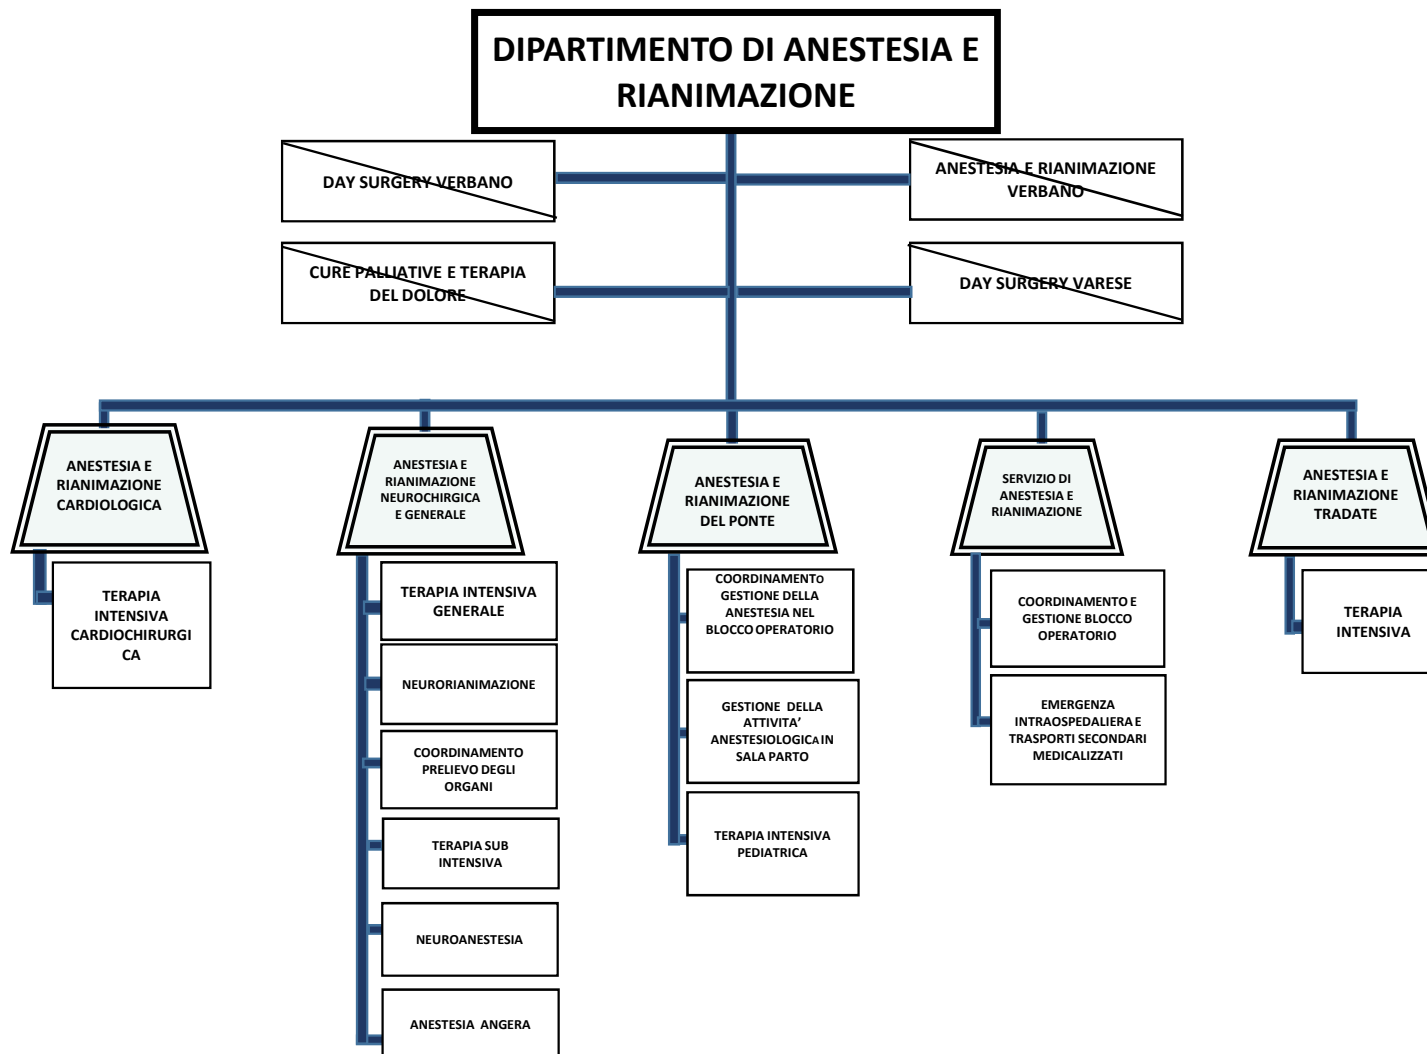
DIPARTIMENTO DI ANESTESIA E RIANIMAZIONE

DAY SURGERY VERBANO

ANESTESIA E RIANIMAZIONE VERBANO

CURE PALLIATIVE E TERAPIA DEL DOLORE

DAY SURGERY VARESE

ANESTESIA E RIANIMAZIONE CARDIOLOGICA

TERAPIA INTENSIVA CARDIOCHIRURGICA

ANESTESIA E RIANIMAZIONE NEUROCHIRGICA E GENERALE

TERAPIA INTENSIVA GENERALE

NEURORIANIMAZIONE

COORDINAMENTO PRELIEVO DEGLI ORGANI

TERAPIA SUB INTENSIVA

NEUROANESTESIA

ANESTESIA ANGERA

ANESTESIA E RIANIMAZIONE DEL PONTE

COORDINAMENTo GESTIONE DELLA ANESTESIA NEL BLOCCO OPERATORIO

GESTIONE DELLA ATTIVITA' ANESTESIOLOGICA IN SALA PARTO

TERAPIA INTENSIVA PEDIATRICA

SERVIZIO DI ANESTESIA E RIANIMAZIONE

COORDINAMENTO E GESTIONE BLOCCO OPERATORIO

EMERGENZA INTRAOSPEDALIERA E TRASPORTI SECONDARI MEDICALIZZATI

ANESTESIA E RIANIMAZIONE TRADATE

TERAPIA INTENSIVA